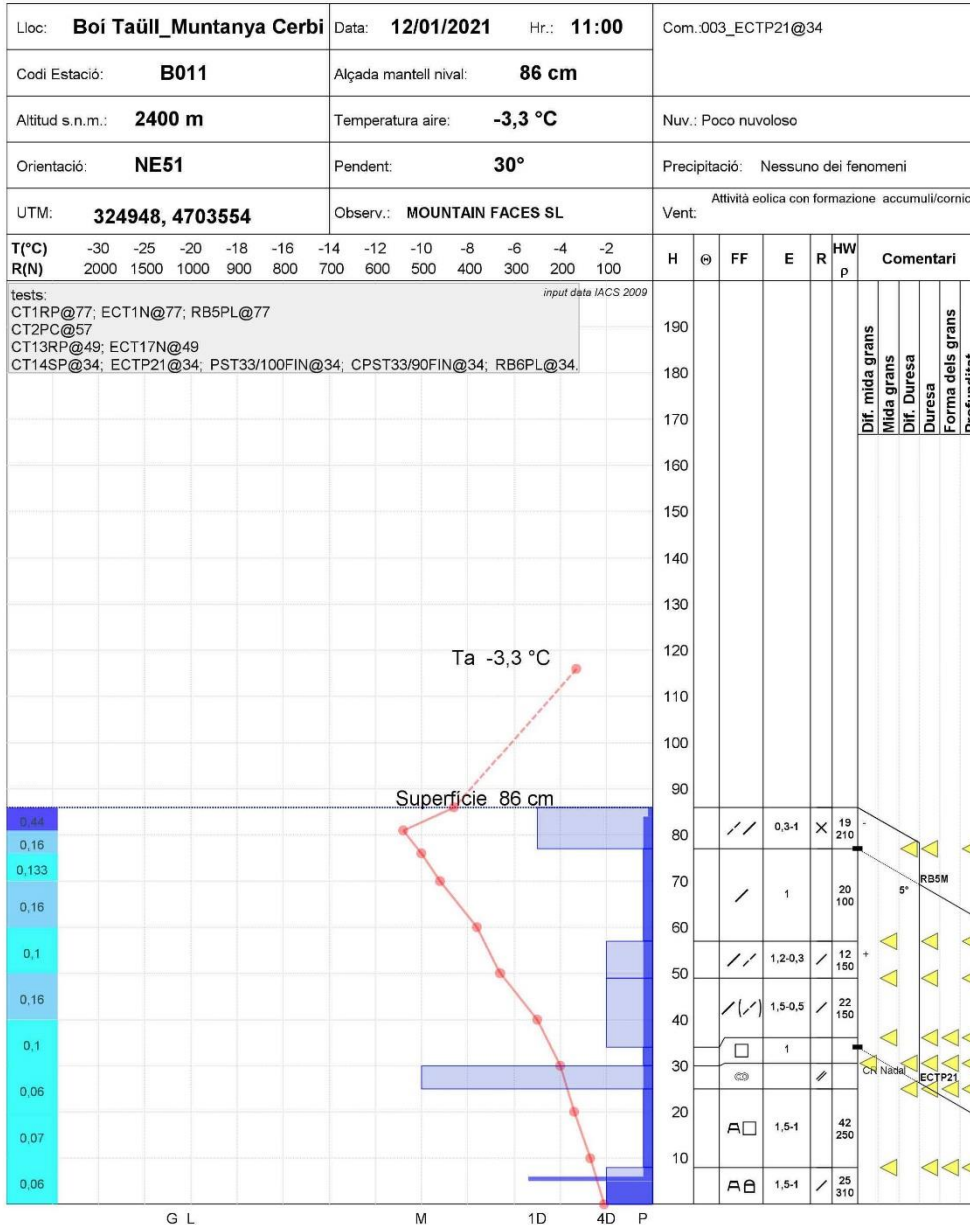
| Lloc: **Boí Taüll_Muntanya Cerbi** | Data: **12/01/2021** Hr.: **11:00** | Com.:003_ECTP21@34 |
|---|---|---|
| Codi Estació: **B011** | Alçada mantell nival: **86 cm** | |
| Altitud s.n.m.: **2400 m** | Temperatura aire: **-3,3 °C** | Nuv.: Poco nuvoloso |
| Orientació: **NE51** | Pendent: **30°** | Precipitació: Nessuno dei fenomeni |
| UTM: **324948, 4703554** | Observ.: **MOUNTAIN FACES SL** | Vent: Attività eolica con formazione accumuli/cornic |

T(°C) -30 -25 -20 -18 -16 -14 -12 -10 -8 -6 -4 -2
R(N) 2000 1500 1000 900 800 700 600 500 400 300 200 100

tests:
CT1RP@77; ECT1N@77; RB5PL@77
CT2PC@57
CT13RP@49; ECT17N@49
CT14SP@34; ECTP21@34; PST33/100FIN@34; CPST33/90FIN@34; RB6PL@34.

input data IACS 2009

Ta -3,3 °C

Superficie 86 cm

0,44
0,16
0,133
0,16
0,1
0,16
0,1
0,06
0,07
0,06

G L M 1D 4D P

H Θ FF E R HW ρ Comentari

190
180
170
160
150
140
130
120
110
100
90
80
70
60
50
40
30
20
10

Dif. mida grans
Mida grans
Dif. Duresa
Duresa
Forma dels grans
Profunditat

| FF | E | R | HW ρ |
|---|---|---|---|
| | 0,3-1 | × | 19 210 |
| | 1 | | 20 100 |
| | 1,2-0,3 | | 12 150 |
| | 1,5-0,5 | | 22 150 |
| □ | 1 | | |
| | | | |
| □ | 1,5-1 | | 42 250 |
| | 1,5-1 | | 25 310 |

-
RB5M
5°
+
Cr Nadal
ECTP21